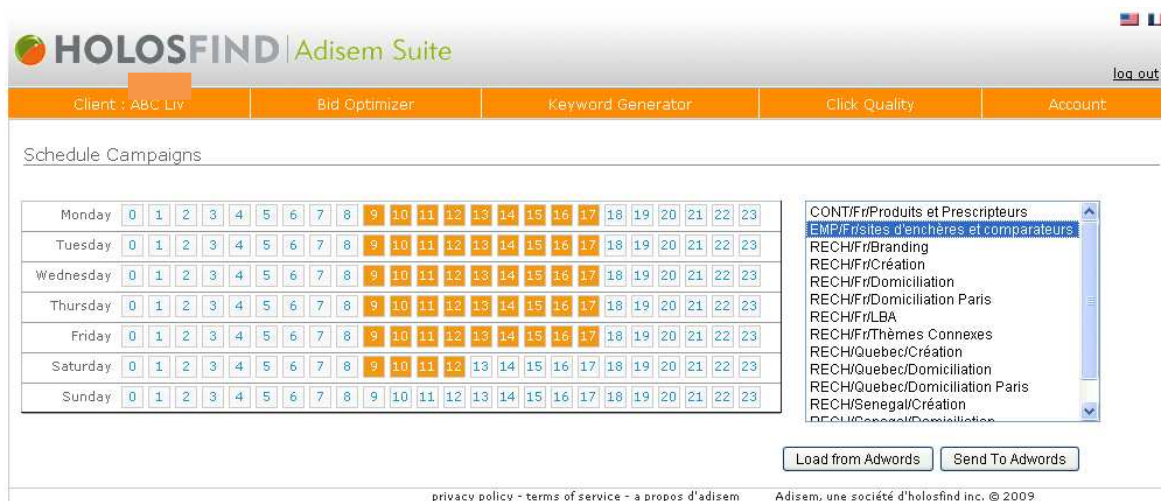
HOLOSFIND | Adisem Suite

log out

Client : ABC Liv | Bid Optimizer | Keyword Generator | Click Quality | Account

Schedule Campaigns

| | | | | | | | | | | | | | | | | | | | | | | | | |
|---|---|---|---|---|---|---|---|---|---|---|---|---|---|---|---|---|---|---|---|---|---|---|---|---|
| Monday | 0 | 1 | 2 | 3 | 4 | 5 | 6 | 7 | 8 | 9 | 10 | 11 | 12 | 13 | 14 | 15 | 16 | 17 | 18 | 19 | 20 | 21 | 22 | 23 |
| Tuesday | 0 | 1 | 2 | 3 | 4 | 5 | 6 | 7 | 8 | 9 | 10 | 11 | 12 | 13 | 14 | 15 | 16 | 17 | 18 | 19 | 20 | 21 | 22 | 23 |
| Wednesday | 0 | 1 | 2 | 3 | 4 | 5 | 6 | 7 | 8 | 9 | 10 | 11 | 12 | 13 | 14 | 15 | 16 | 17 | 18 | 19 | 20 | 21 | 22 | 23 |
| Thursday | 0 | 1 | 2 | 3 | 4 | 5 | 6 | 7 | 8 | 9 | 10 | 11 | 12 | 13 | 14 | 15 | 16 | 17 | 18 | 19 | 20 | 21 | 22 | 23 |
| Friday | 0 | 1 | 2 | 3 | 4 | 5 | 6 | 7 | 8 | 9 | 10 | 11 | 12 | 13 | 14 | 15 | 16 | 17 | 18 | 19 | 20 | 21 | 22 | 23 |
| Saturday | 0 | 1 | 2 | 3 | 4 | 5 | 6 | 7 | 8 | 9 | 10 | 11 | 12 | 13 | 14 | 15 | 16 | 17 | 18 | 19 | 20 | 21 | 22 | 23 |
| Sunday | 0 | 1 | 2 | 3 | 4 | 5 | 6 | 7 | 8 | 9 | 10 | 11 | 12 | 13 | 14 | 15 | 16 | 17 | 18 | 19 | 20 | 21 | 22 | 23 |

CONT/Fr/Produits et Prescripteurs
EMP/Fr/sites d'enchères et comparateurs
RECH/Fr/Branding
RECH/Fr/Création
RECH/Fr/Domiciliation
RECH/Fr/Domiciliation Paris
RECH/Fr/LBA
RECH/Fr/Thèmes Connexes
RECH/Quebec/Création
RECH/Quebec/Domiciliation
RECH/Quebec/Domiciliation Paris
RECH/Senegal/Création
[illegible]

Load from Adwords | Send To Adwords

privacy policy - terms of service - a propos d'adisem    Adisem, une société d'holosfind inc. © 2009